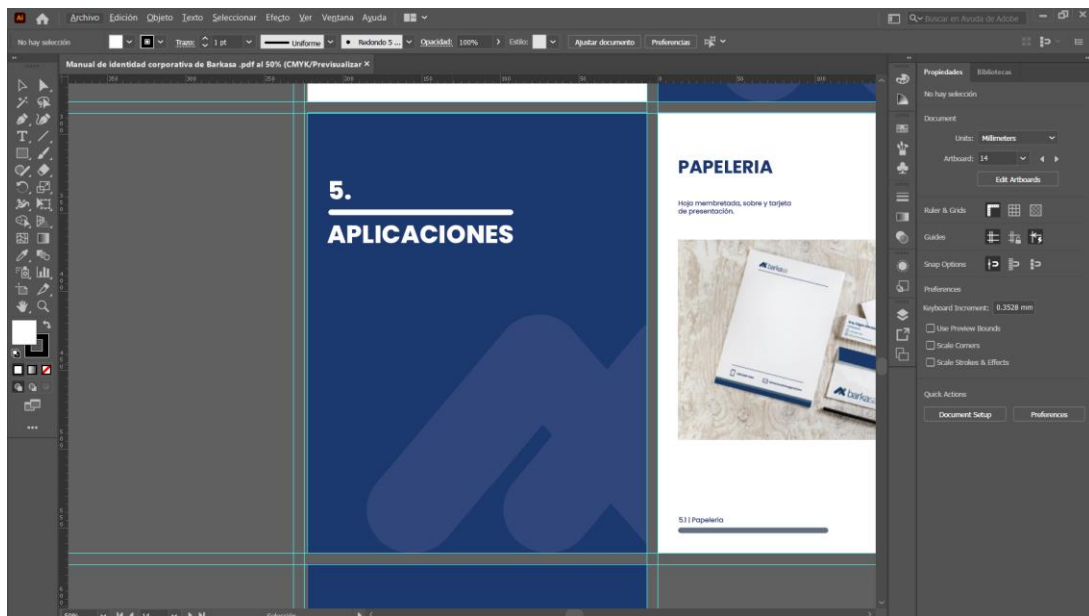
Archivo Edición Objeto Texto Seleccionar Efecto Ver Ventana Ayuda

Buscar en Ayuda de Adobe

No hay selección

Trazo: 1 pt

Uniforme

Redondo 5 ...

Opacidad: 100%

Estilo:

Ajustar documento

Preferencias

Manual de identidad corporativa de Barkasa .pdf al 50% (CMYK/Previsualizar) ×

5.

APLICACIONES

PAPELERIA

Hoja membretada, sobre y tarjeta de presentación.

barkasa

barkasa

5.1 | Papeleria

Propiedades Bibliotecas

No hay selección

Document

Units: Millimeters

Artboard: 14

Edit Artboards

Ruler & Grids

Guides

Snap Options

Preferences

Keyboard Increment: 0.3528 mm

Use Preview Bounds

Scale Corners

Scale Strokes & Effects

Quick Actions

Document Setup

Preferences

50%

14

Selección